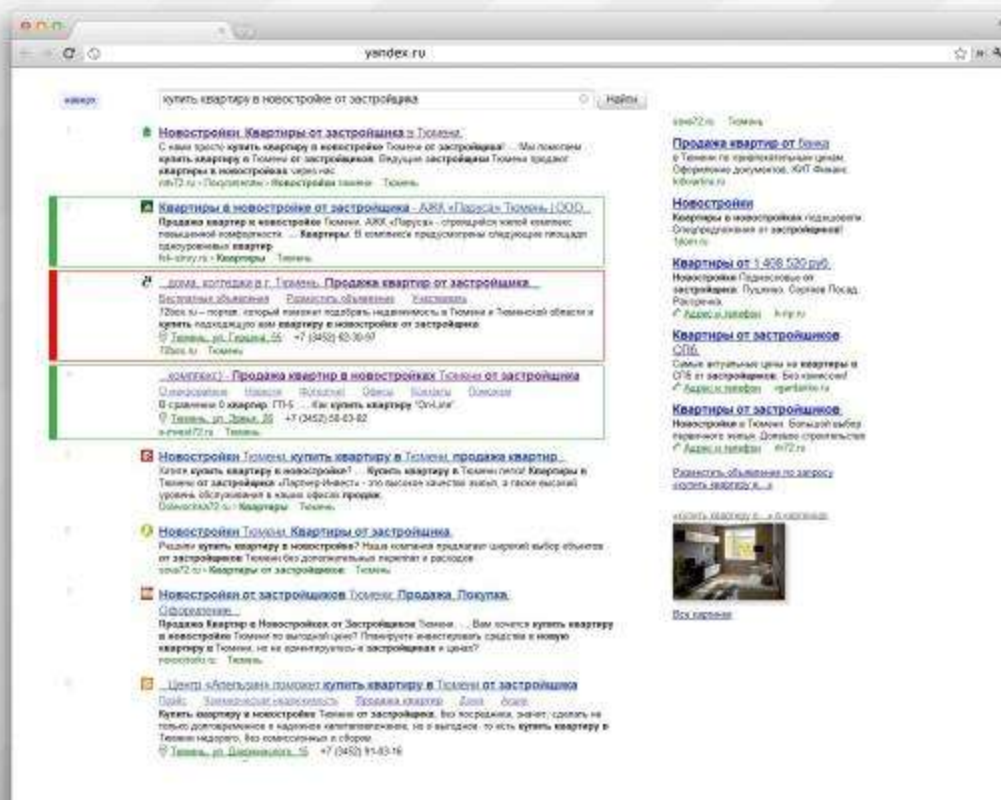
yandex.ru

купить квартиру в новостройке от застройщика

Найти

Новостройки. Квартиры от застройщика в Тюмени.

С нами просто купить квартиру в новостройке от застройщика! ... Мы поможем купить квартиру в Тюмени от застройщика. Ведущие застройщики Тюмени продают квартиры в новостройках через нас.

Квартиры в новостройке от застройщика - ЖК «Паруса» Тюмень (ООО...

Продажа квартир в новостройке Тюмени. ЖК «Паруса» - строящийся жилой комплекс повышенной комфортности. ... Квартиры. В комплексе предусмотрены следующие площади одноуровневых квартир.

...дома, коттеджи в г. Тюмень. Продажа квартир от застройщика...

Бесплатные объявления Разместить объявление Учет

72dom.ru – портал, который поможет подобрать недвижимость в Тюмени и Тюменской области и купить подходящую вам квартиру в новостройке от застройщика.

+7 (3452) 62-30-97

...комплекс) - Продажа квартир в новостройках Тюмени от застройщика

+7 (3452) 58-03-82

Новостройки Тюмени, купить квартиру в Тюмени, продажа квартир...

Хотите купить квартиру в новостройке? ... Купить квартиру в Тюмени легко! Квартиры в Тюмени от застройщика

Новостройки Тюмени. Квартиры от застройщика.

Решили купить квартиру в новостройке? Наша компания предлагает широкий выбор объектов от застройщиков Тюмени без дополнительных переплат и расходов.

Квартиры от застройщиков Тюмень

Новостройки от застройщиков Тюмени. Продажа. Покупка. Оформление.

Продажа Квартир в Новостройках от Застройщиков Тюмени. ... Вам хочется купить квартиру в новостройке Тюмени по выгодной цене? Планируете инвестировать средства в новую квартиру в Тюмени, но не ориентируетесь в застройщиках и ценах?

...Центр «Апельсин» поможет купить квартиру в Тюмени от застройщика

Купить квартиру в новостройке Тюмени от застройщика. Без посредника, значит, сделать не только долговременное и надежное капиталовложение, но и выгодное, то есть купить квартиру в Тюмени недорого, без комиссионных и сборов.

+7 (3452) 91-83-16

Продажа квартир от банка

в Тюмени по привлекательным ценам. Оформление документов. ЮТ Финанс.

Новостройки

Квартиры в новостройках подешевели. Спецпредложения от застройщиков!

Квартиры от 1 408 520 руб.

Новостройки Подмосковья от застройщика. Пушкино, Сергиев Посад. Рассрочка.

Квартиры от застройщиков СПб

Самые актуальные цены на квартиры в СПб от застройщиков. Без комиссий!

Квартиры от застройщиков

Новостройки в Тюмени. Большой выбор первичного жилья. Дешево строительство

Разместить объявление по запросу «купить квартиру в...»

Все картинки